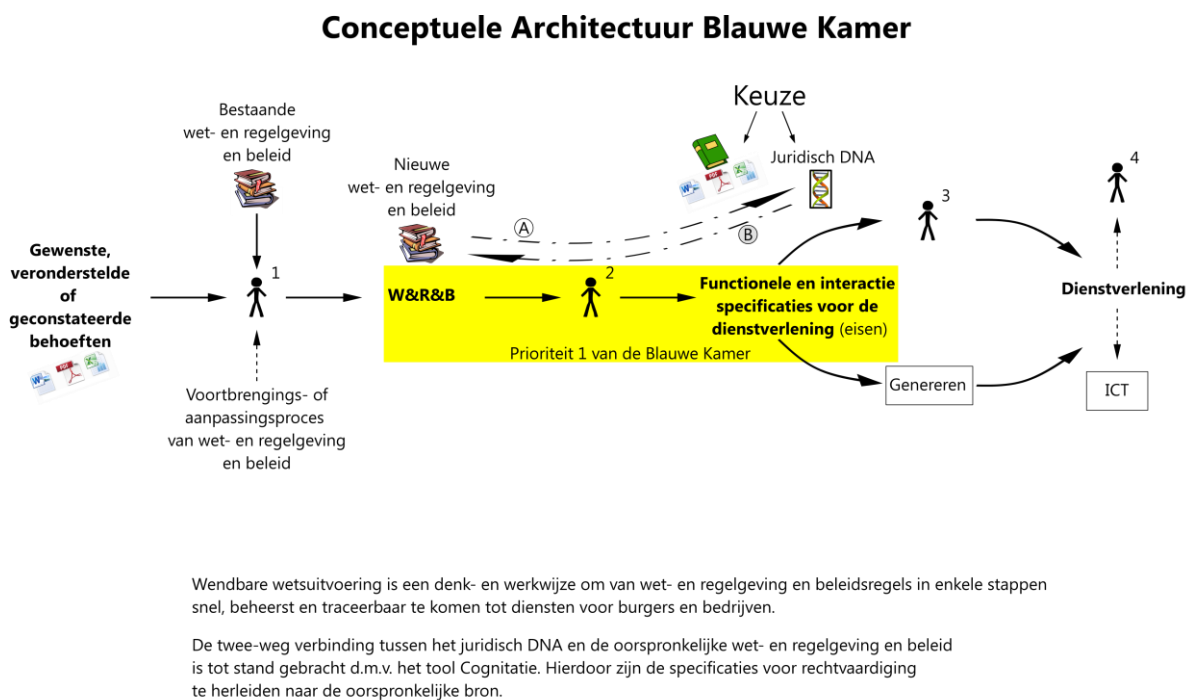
Conceptuele Architectuur Blauwe Kamer

Keuze

Bestaande wet- en regelgeving en beleid

Nieuwe wet- en regelgeving en beleid

Juridisch DNA

A

B

4

3

Gewenste, veronderstelde of geconstateerde behoeften

1

W&R&B

2

Functionele en interactie specificaties voor de dienstverlening (eisen)

Prioriteit 1 van de Blauwe Kamer

Dienstverlening

Genereren

ICT

Voortbrengings- of aanpassingsproces van wet- en regelgeving en beleid

Wendbare wetsuitvoering is een denk- en werkwijze om van wet- en regelgeving en beleidsregels in enkele stappen snel, beheerst en traceerbaar te komen tot diensten voor burgers en bedrijven.

De twee-weg verbinding tussen het juridisch DNA en de oorspronkelijke wet- en regelgeving en beleid is tot stand gebracht d.m.v. het tool Cognitatie. Hierdoor zijn de specificaties voor rechtvaardiging te herleiden naar de oorspronkelijke bron.